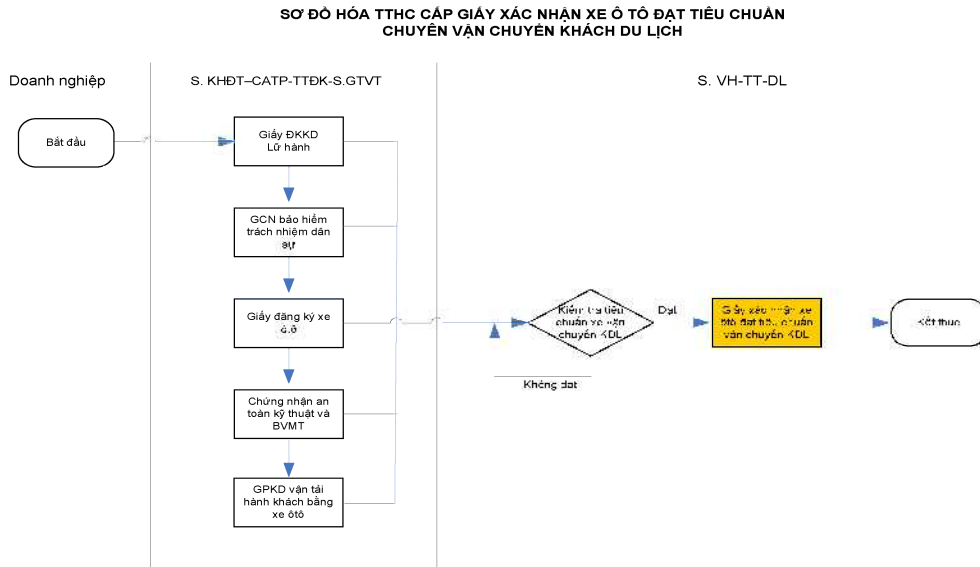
SƠ ĐỒ HÓA TTHC CẤP GIẤY XÁC NHẬN XE Ô TÔ ĐẠT TIÊU CHUẨN CHUYÊN VẬN CHUYỂN KHÁCH DU LỊCH

Doanh nghiệp

S. KHĐT–CATP-TTĐK-S.GTVT

S. VH-TT-DL

Bắt đầu

Giấy ĐKKD Lữ hành

GCN bảo hiểm trách nhiệm dân sự

Giấy đăng ký xe ô tô

Chứng nhận an toàn kỹ thuật và BVMT

GPKD vận tải hành khách bằng xe ôtô

Kiểm tra tiêu chuẩn xe vận chuyển KDL

Đạt

Không đạt

Giấy xác nhận xe ôtô đạt tiêu chuẩn vận chuyển KDL

Kết thúc